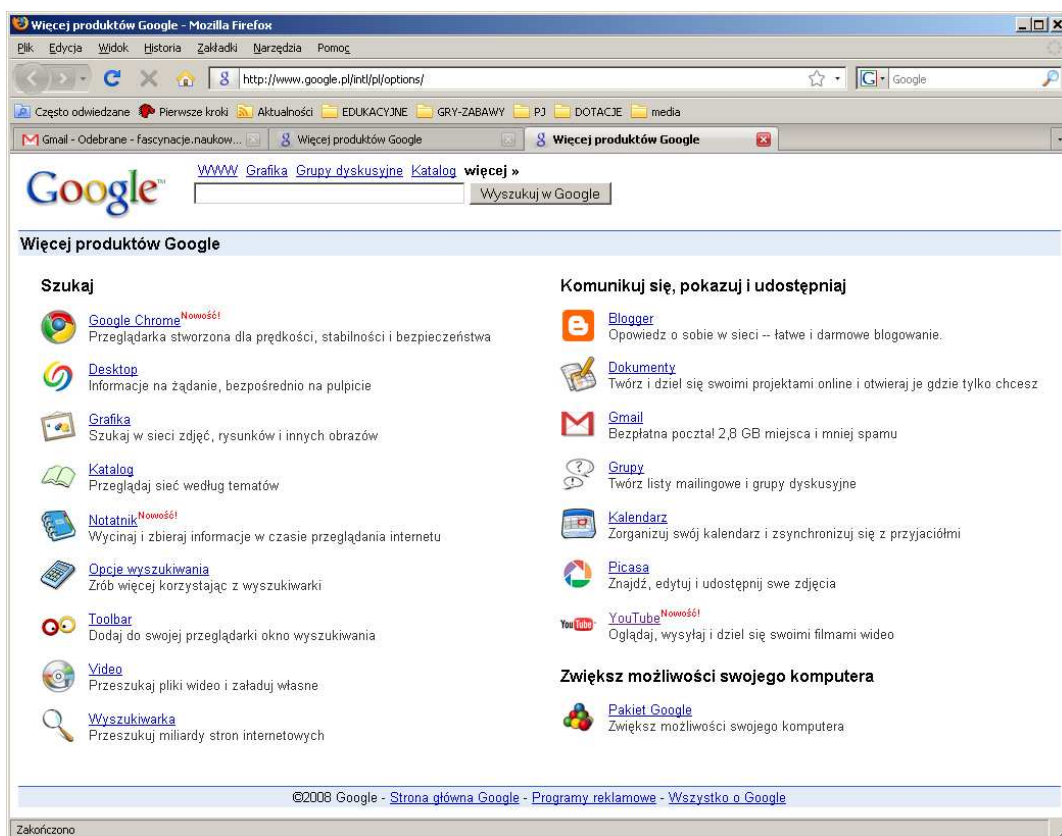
Więcej produktów Google - Mozilla Firefox

Plik Edycja Widok Historia Zakładki Narzędzia Pomoc

http://www.google.pl/intl/pl/options/

Google

Często odwiedzane Pierwsze kroki Aktualności EDUKACYJNE GRY-ZABAWY PJ DOTACJE media

Gmail - Odebrane - fascynacje.naukow... Więcej produktów Google Więcej produktów Google

Google

WWW Grafika Grupy dyskusyjne Katalog **więcej »**

Wyszukuj w Google

Więcej produktów Google

Szukaj

Google Chrome Nowość!
Przeglądarka stworzona dla prędkości, stabilności i bezpieczeństwa

Desktop
Informacje na żądanie, bezpośrednio na pulpicie

Grafika
Szukaj w sieci zdjęć, rysunków i innych obrazów

Katalog
Przeglądaj sieć według tematów

Notatnik Nowość!
Wycinaj i zbieraj informacje w czasie przeglądania internetu

Opcje wyszukiwania
Zrób więcej korzystając z wyszukiwarki

Toolbar
Dodaj do swojej przeglądarki okno wyszukiwania

Video
Przeszukuj pliki wideo i załaduj własne

Wyszukiwarka
Przeszukuj miliardy stron internetowych

Komunikuj się, pokazuj i udostępniaj

Blogger
Opowiedz o sobie w sieci -- łatwe i darmowe blogowanie.

Dokumenty
Twórz i dziel się swoimi projektami online i otwieraj je gdzie tylko chcesz

Gmail
Bezpłatna poczta! 2,8 GB miejsca i mniej spamu

Grupy
Twórz listy mailingowe i grupy dyskusyjne

Kalendarz
Zorganizuj swój kalendarz i zsynchronizuj się z przyjaciółmi

Picasa
Znajdź, edytuj i udostępnij swe zdjęcia

YouTube Nowość!
Oglądaj, wysyłaj i dziel się swoimi filmami wideo

Zwiększ możliwości swojego komputera

Pakiet Google
Zwiększ możliwości swojego komputera

©2008 Google - Strona główna Google - Programy reklamowe - Wszystko o Google

Zakończono